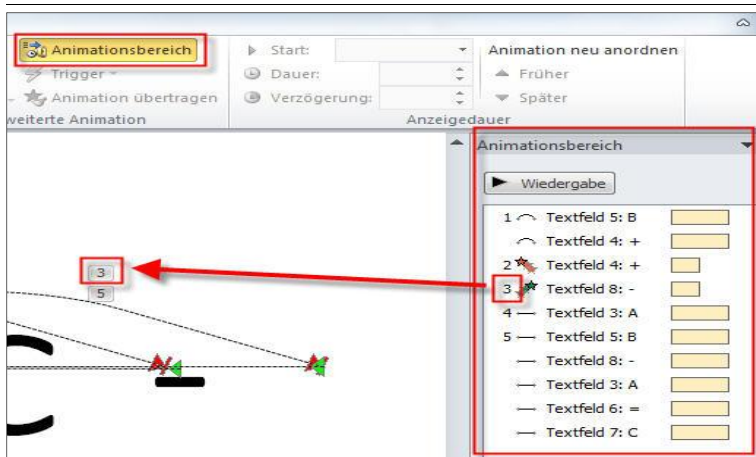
Animationsbereich
Trigger
Animation übertragen
weiterte Animation
Start:
Dauer:
Verzögerung:
Anzeigedauer
Animation neu anordnen
Früher
Später

3
5

Animationsbereich
Wiedergabe
1 Textfeld 5: B
Textfeld 4: +
2 Textfeld 4: +
3 Textfeld 8: -
4 Textfeld 3: A
5 Textfeld 5: B
Textfeld 8: -
Textfeld 3: A
Textfeld 6: =
Textfeld 7: C